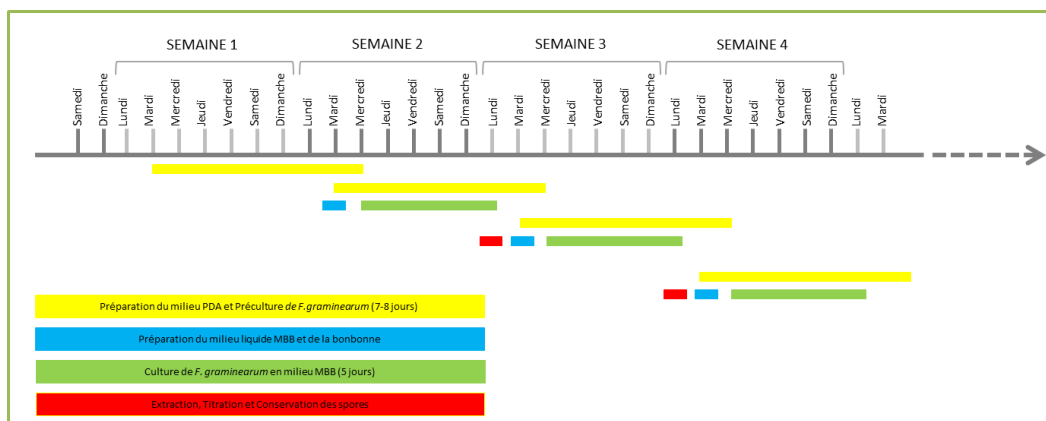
SEMAINE 1
SEMAINE 2
SEMAINE 3
SEMAINE 4

Samedi Dimanche Lundi Mardi Mercredi Jeudi Vendredi Samedi Dimanche Lundi Mardi Mercredi Jeudi Vendredi Samedi Dimanche Lundi Mardi Mercredi Jeudi Vendredi Samedi Dimanche Lundi Mardi Mercredi Jeudi Vendredi Samedi Dimanche Lundi Mardi

Préparation du milieu PDA et Préculture de F.graminearum (7-8 jours)

Préparation du milieu liquide MBB et de la bonbonne

Culture de F. graminearum en milieu MBB (5 jours)

Extraction, Titration et Conservation des spores